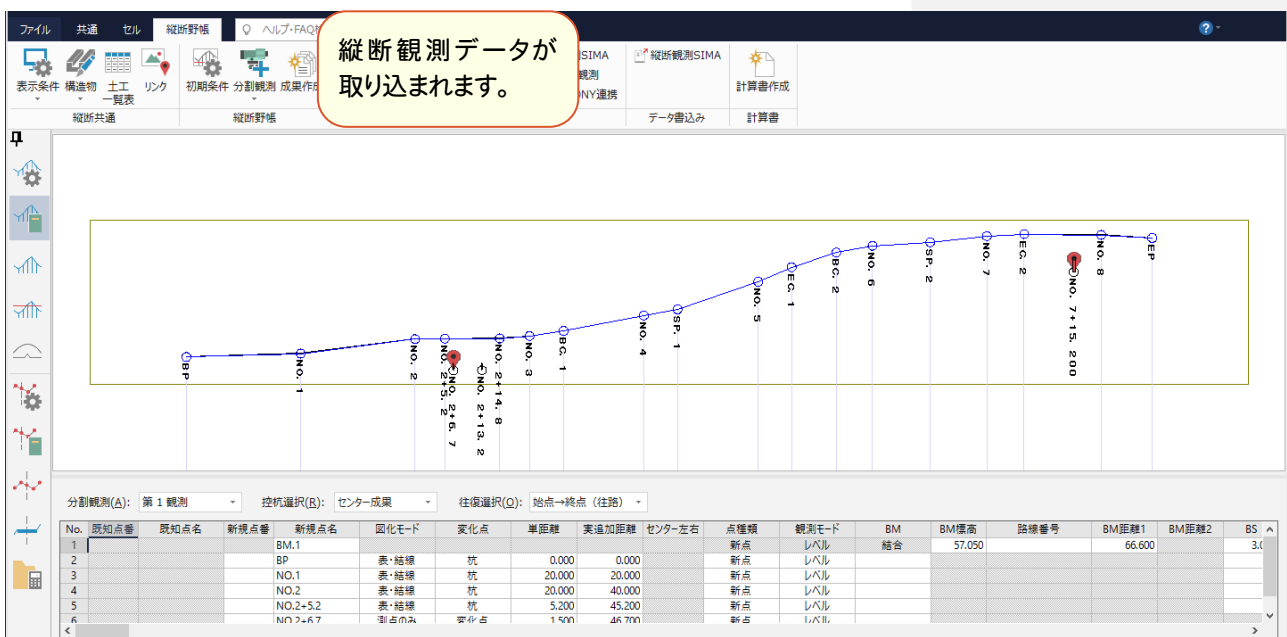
ファイル　共通　セル　縦断野帳　ヘルプ・FAQ

縦断観測データが取り込まれます。

表示条件　構造物　土工一覧表　リンク　縦断共通
初期条件　分割観測　成果作成　縦断野帳
SIMA　観測　NY連携
縦断観測SIMA　データ書込み
計算書作成　計算書

BP　NO. 1　NO. 2　NO. 2+5. 2　NO. 2+6. 7　NO. 2+13. 2　NO. 2+14. 8　NO. 3　BC. 1　NO. 4　SP. 1　NO. 5　EC. 1　BC. 2　NO. 6　SP. 2　NO. 7　EC. 2　NO. 7+15. 200　NO. 8　EP

分割観測(A): 第 1 観測　控杭選択(R): センター成果　往復選択(O): 始点→終点（往路）

| No. | 既知点番 | 既知点名 | 新規点番 | 新規点名 | 図化モード | 変化点 | 単距離 | 実追加距離 | センター左右 | 点種類 | 観測モード | BM | BM標高 | 路線番号 | BM距離1 | BM距離2 | BS |
|---|---|---|---|---|---|---|---|---|---|---|---|---|---|---|---|---|---|
| 1 | | | | BM.1 | | | | | | 新点 | レベル | 結合 | 57.050 | | 66.600 | | 3.0 |
| 2 | | | | BP | 表・結線 | 杭 | 0.000 | 0.000 | | 新点 | レベル | | | | | | |
| 3 | | | | NO.1 | 表・結線 | 杭 | 20.000 | 20.000 | | 新点 | レベル | | | | | | |
| 4 | | | | NO.2 | 表・結線 | 杭 | 20.000 | 40.000 | | 新点 | レベル | | | | | | |
| 5 | | | | NO.2+5.2 | 表・結線 | 杭 | 5.200 | 45.200 | | 新点 | レベル | | | | | | |
| 6 | | | | NO.2+6.7 | 測点のみ | 変化点 | 1.500 | 46.700 | | 新点 | レベル | | | | | | |